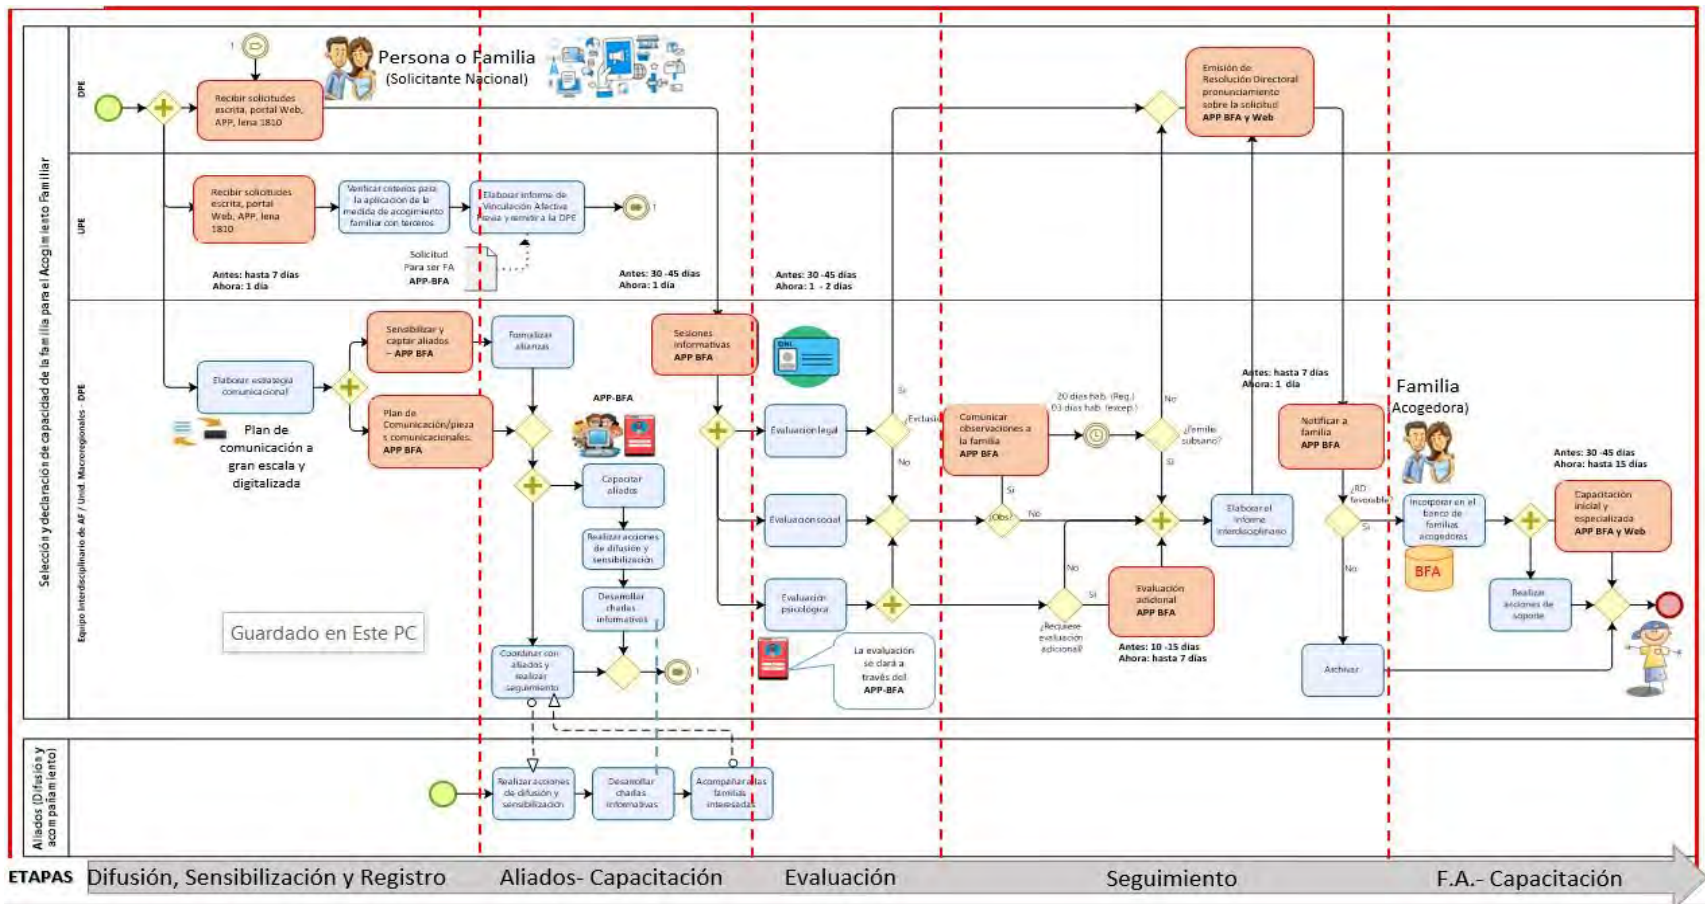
Selección y declaración de capacidad de la familia para el Acogimiento Familiar

DPE

1

Persona o Familia
(Solicitante Nacional)

Recibir solicitudes escrita, portal Web, APP, lena 1810

Emisión de Resolución Directoral pronunciamiento sobre la solicitud
APP BFA y Web

UPE

Recibir solicitudes escrita, portal Web, APP, lena 1810

Verificar criterios para la aplicación de la medida de acogimiento familiar con terceros

Elaborar informe de Vinculación Afectiva previa y remitir a la DPE

1

Solicitud Para ser FA
APP-BFA

Antes: hasta 7 días
Ahora: 1 día

Antes: 30 -45 días
Ahora: 1 día

Antes: 30 -45 días
Ahora: 1 - 2 días

Equipo Interdisciplinario de AF / Unid. Macroregionales - DPE

Elaborar estrategia comunicacional

Sensibilizar y captar aliados – APP BFA

Plan de Comunicación/pieza s comunicacionales.
APP BFA

Formalizar alianzas

APP-BFA

Plan de comunicación a gran escala y digitalizada

Capacitar aliados

Realizar acciones de difusión y sensibilización

Desarrollar charlas informativas

Coordinar con aliados y realizar seguimiento

1

Guardado en Este PC

Sesiones informativas
APP BFA

DNI

Evaluación legal

Evaluación social

Evaluación psicológica

La evaluación se dará a través del
APP-BFA

Si
¿Exclusión?
No

Comunicar observaciones a la familia
APP BFA

20 días hab. (Reg.)
03 días hab. (excep.)

No
¿Familia subsanó?
Si

Si
¿Obs?
No

No
¿Requiere evaluación adicional?
Si

Evaluación adicional
APP BFA

Antes: 10 -15 días
Ahora: hasta 7 días

Antes: hasta 7 días
Ahora: 1 día

Elaborar el informe interdisciplinario

Notificar a familia
APP BFA

Familia (Acogedora)

¿RD favorable?
Si
No

Archivar

Incorporar en el banco de familias acogedoras

BFA

Antes: 30 -45 días
Ahora: hasta 15 días

Capacitación inicial y especializada
APP BFA y Web

Realizar acciones de soporte

Aliados (Difusión y acompañamiento)

Realizar acciones de difusión y sensibilización

Desarrollar charlas informativas

Acompañar a las familias interesadas

ETAPAS Difusión, Sensibilización y Registro | Aliados- Capacitación | Evaluación | Seguimiento | F.A.- Capacitación